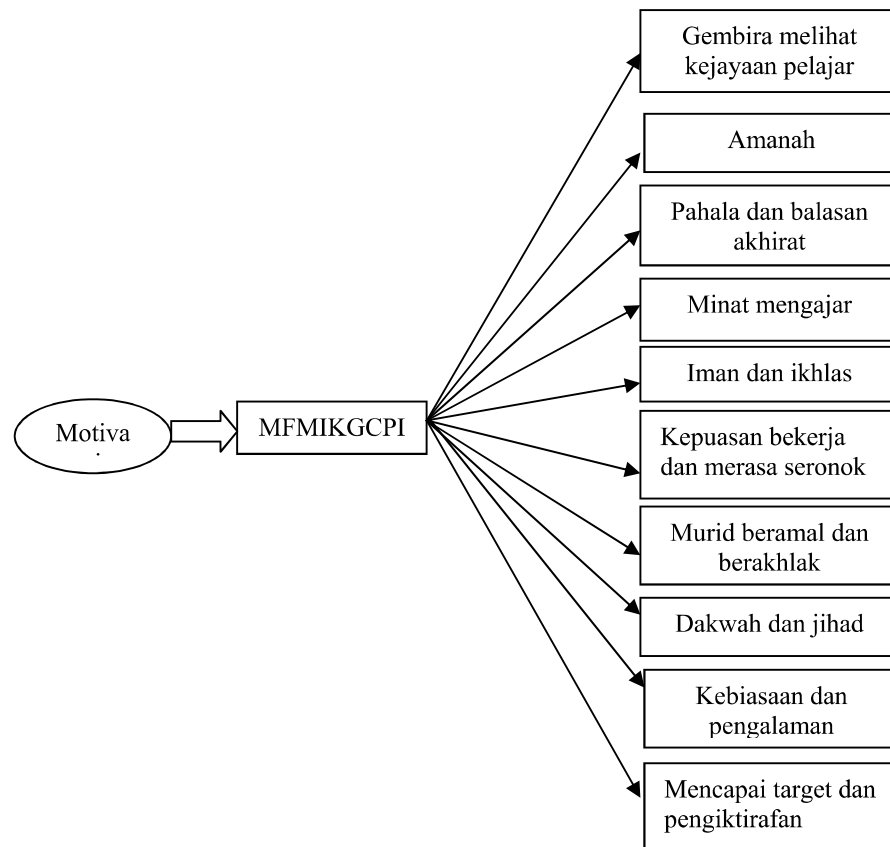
Motiva

MFMIKGCPI

Gembira melihat kejayaan pelajar

Amanah

Pahala dan balasan akhirat

Minat mengajar

Iman dan ikhlas

Kepuasan bekerja dan merasa seronok

Murid beramal dan berakhlak

Dakwah dan jihad

Kebiasaan dan pengalaman

Mencapai target dan pengiktirafan